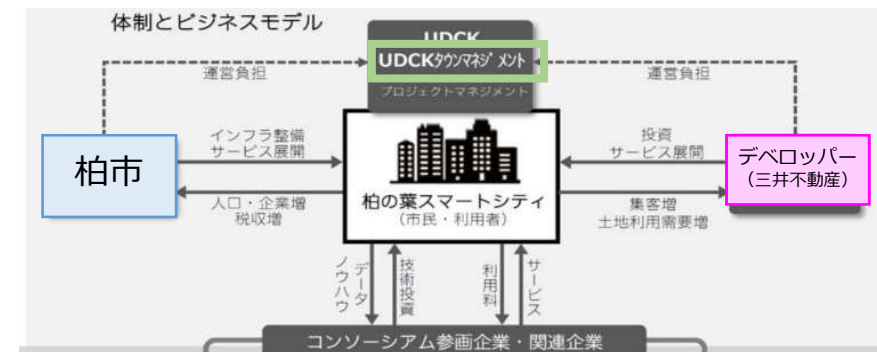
体制とビジネスモデル

UDCK
UDCKタウンマネジメント
プロジェクトマネジメント

運営負担

運営負担

柏市

インフラ整備
サービス展開

人口・企業増
税収増

柏の葉スマートシティ
（市民・利用者）

投資
サービス展開

集客増
土地利用需要増

デベロッパー
（三井不動産）

データ
ノウハウ

技術投資

利用料

サービス

コンソーシアム参画企業・関連企業